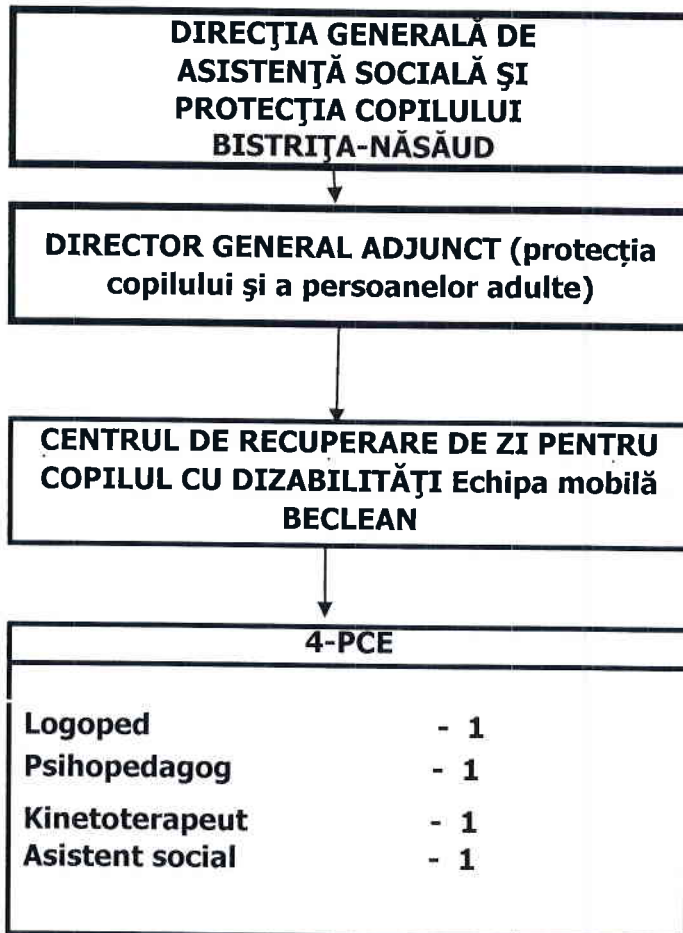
DIRECŢIA GENERALĂ DE ASISTENŢĂ SOCIALĂ ŞI PROTECŢIA COPILULUI BISTRIŢA-NĂSĂUD

DIRECTOR GENERAL ADJUNCT (protecția copilului şi a persoanelor adulte)

CENTRUL DE RECUPERARE DE ZI PENTRU COPILUL CU DIZABILITĂŢI Echipa mobilă BECLEAN

4-PCE

Logoped - 1
Psihopedagog - 1
Kinetoterapeut - 1
Asistent social - 1